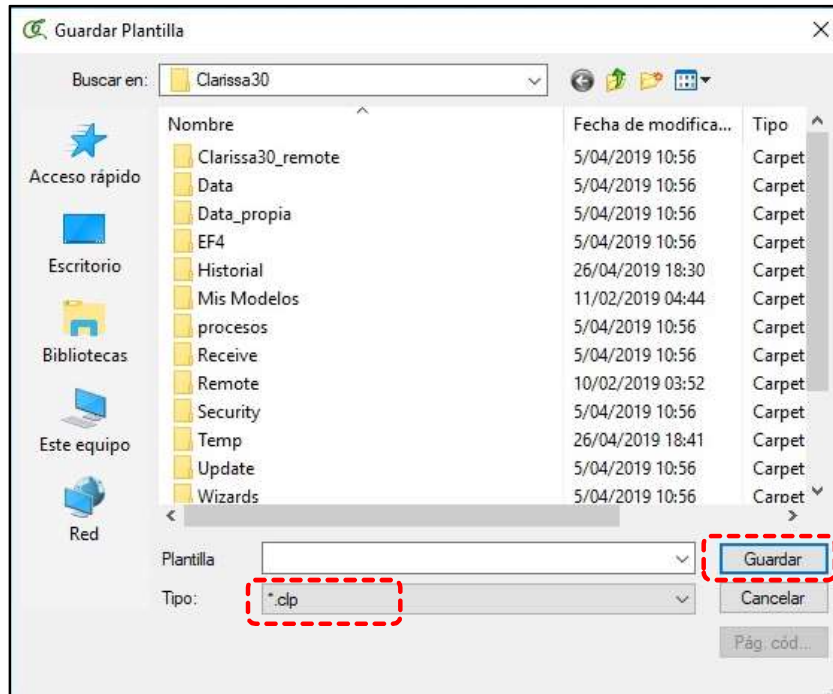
Guardar Plantilla

Buscar en: Clarissa30

Acceso rápido
Escritorio
Bibliotecas
Este equipo
Red

| Nombre | Fecha de modifica... | Tipo |
|---|---|---|
| Clarissa30_remote | 5/04/2019 10:56 | Carpet |
| Data | 5/04/2019 10:56 | Carpet |
| Data_propia | 5/04/2019 10:56 | Carpet |
| EF4 | 5/04/2019 10:56 | Carpet |
| Historial | 26/04/2019 18:30 | Carpet |
| Mis Modelos | 11/02/2019 04:44 | Carpet |
| procesos | 5/04/2019 10:56 | Carpet |
| Receive | 5/04/2019 10:56 | Carpet |
| Remote | 10/02/2019 03:52 | Carpet |
| Security | 5/04/2019 10:56 | Carpet |
| Temp | 26/04/2019 18:41 | Carpet |
| Update | 5/04/2019 10:56 | Carpet |
| Wizards | 5/04/2019 10:56 | Carpet |

Plantilla
Guardar
Tipo: *.clp
Cancelar
Pág. cód...